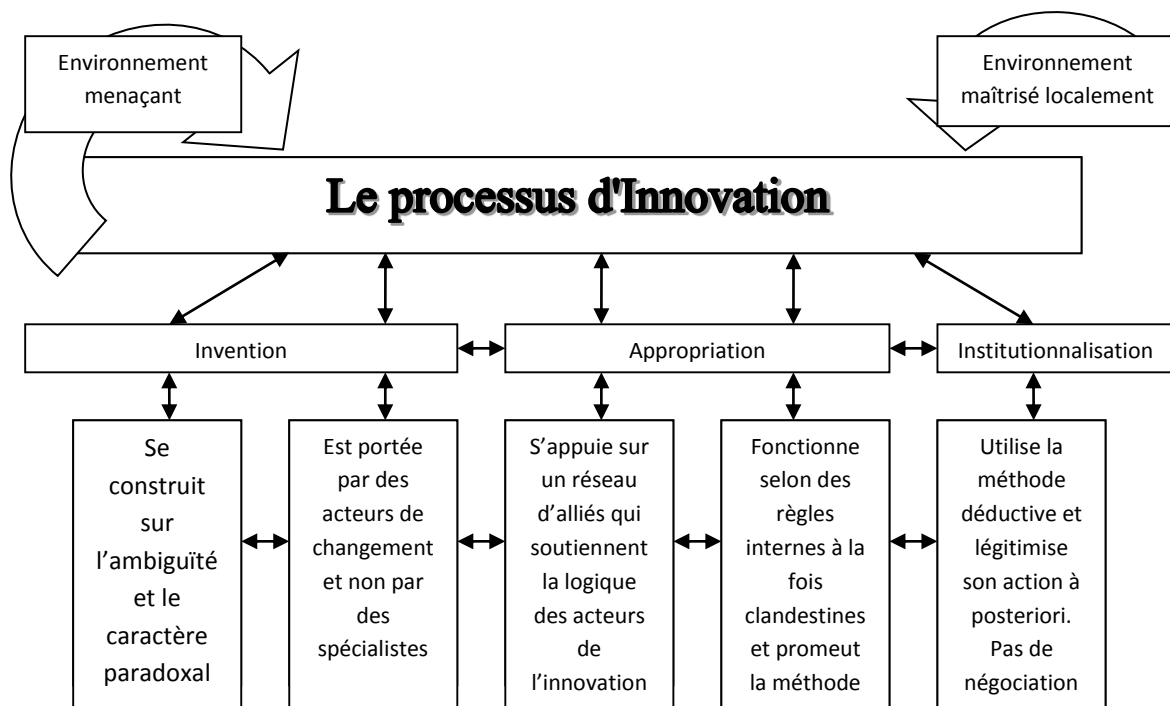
Environnement menaçant

Environnement maîtrisé localement

Le processus d'Innovation

Invention

Appropriation

Institutionnalisation

Se construit sur l’ambiguïté et le caractère paradoxal

Est portée par des acteurs de changement et non par des spécialistes

S’appuie sur un réseau d’alliés qui soutiennent la logique des acteurs de l’innovation

Fonctionne selon des règles internes à la fois clandestines et promeut la méthode

Utilise la méthode déductive et légitimise son action à posteriori. Pas de négociation